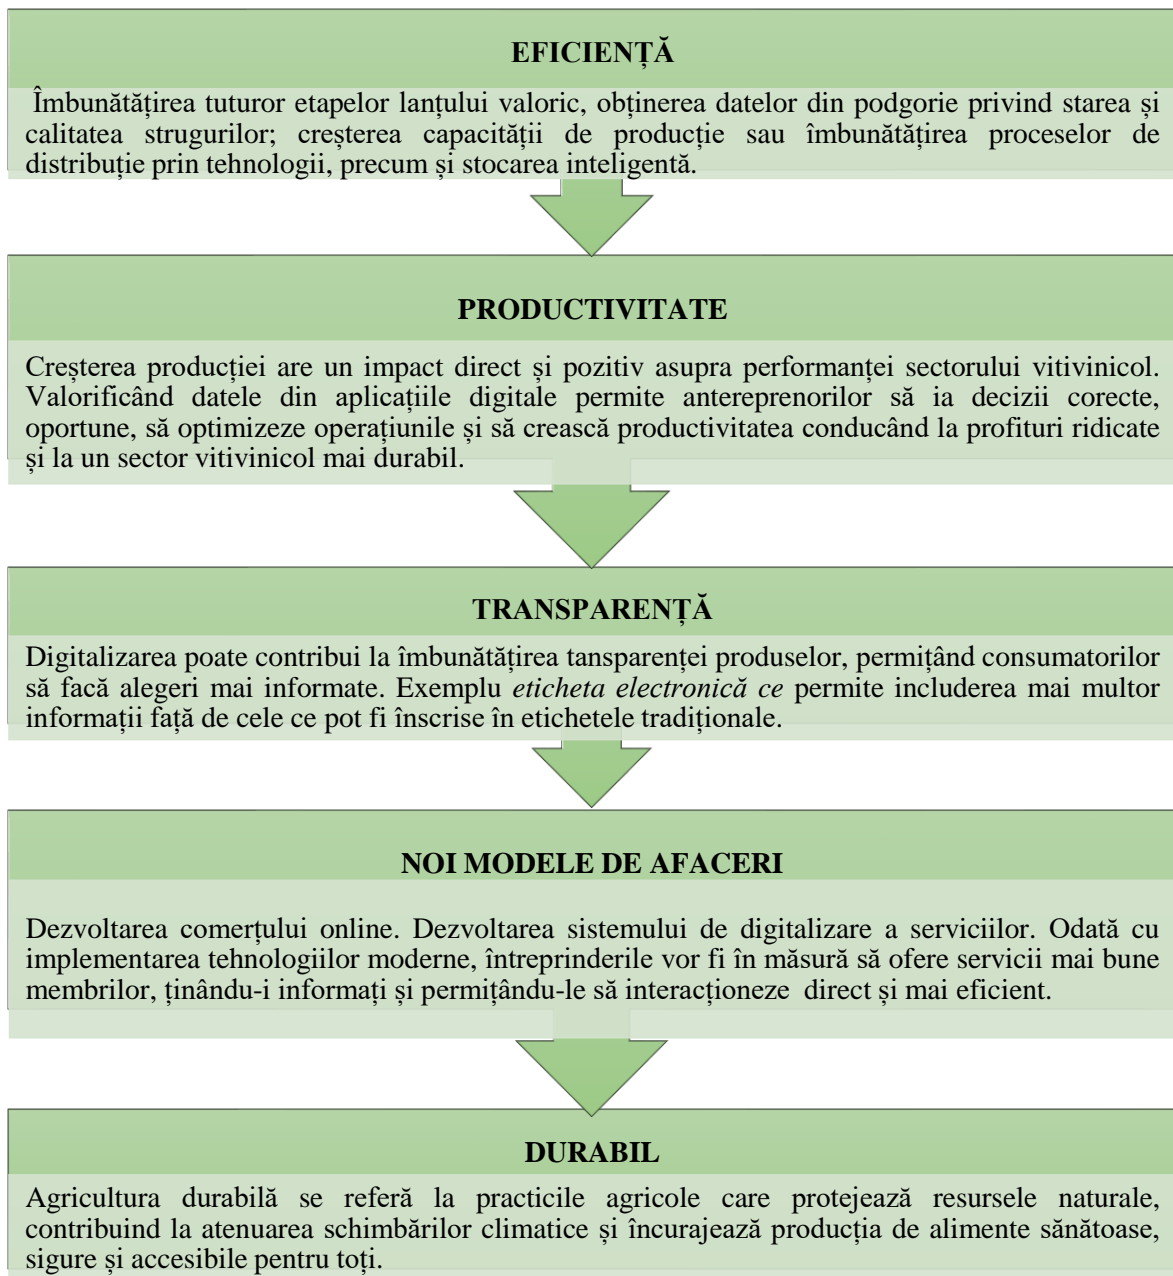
EFICIENȚĂ

Îmbunătățirea tuturor etapelor lanțului valoric, obținerea datelor din podgorie privind starea și calitatea strugurilor; creșterea capacității de producție sau îmbunătățirea proceselor de distribuție prin tehnologii, precum și stocarea inteligentă.

PRODUCTIVITATE

Creșterea producției are un impact direct și pozitiv asupra performanței sectorului vitivinicol. Valorificând datele din aplicațiile digitale permite antereprenorilor să ia decizii corecte, oportune, să optimizeze operațiunile și să crească productivitatea conducând la profituri ridicate și la un sector vitivinicol mai durabil.

TRANSPARENȚĂ

Digitalizarea poate contribui la îmbunătățirea tansparenței produselor, permițând consumatorilor să facă alegeri mai informate. Exemplu *eticheta electronică ce* permite includerea mai multor informații față de cele ce pot fi înscrise în etichetele tradiționale.

NOI MODELE DE AFACERI

Dezvoltarea comerțului online. Dezvoltarea sistemului de digitalizare a serviciilor. Odată cu implementarea tehnologiilor moderne, întreprinderile vor fi în măsură să ofere servicii mai bune membrilor, ținându-i informați și permițându-le să interacționeze direct și mai eficient.

DURABIL

Agricultura durabilă se referă la practicile agricole care protejează resursele naturale, contribuind la atenuarea schimbărilor climatice și încurajează producția de alimente sănătoase, sigure și accesibile pentru toți.